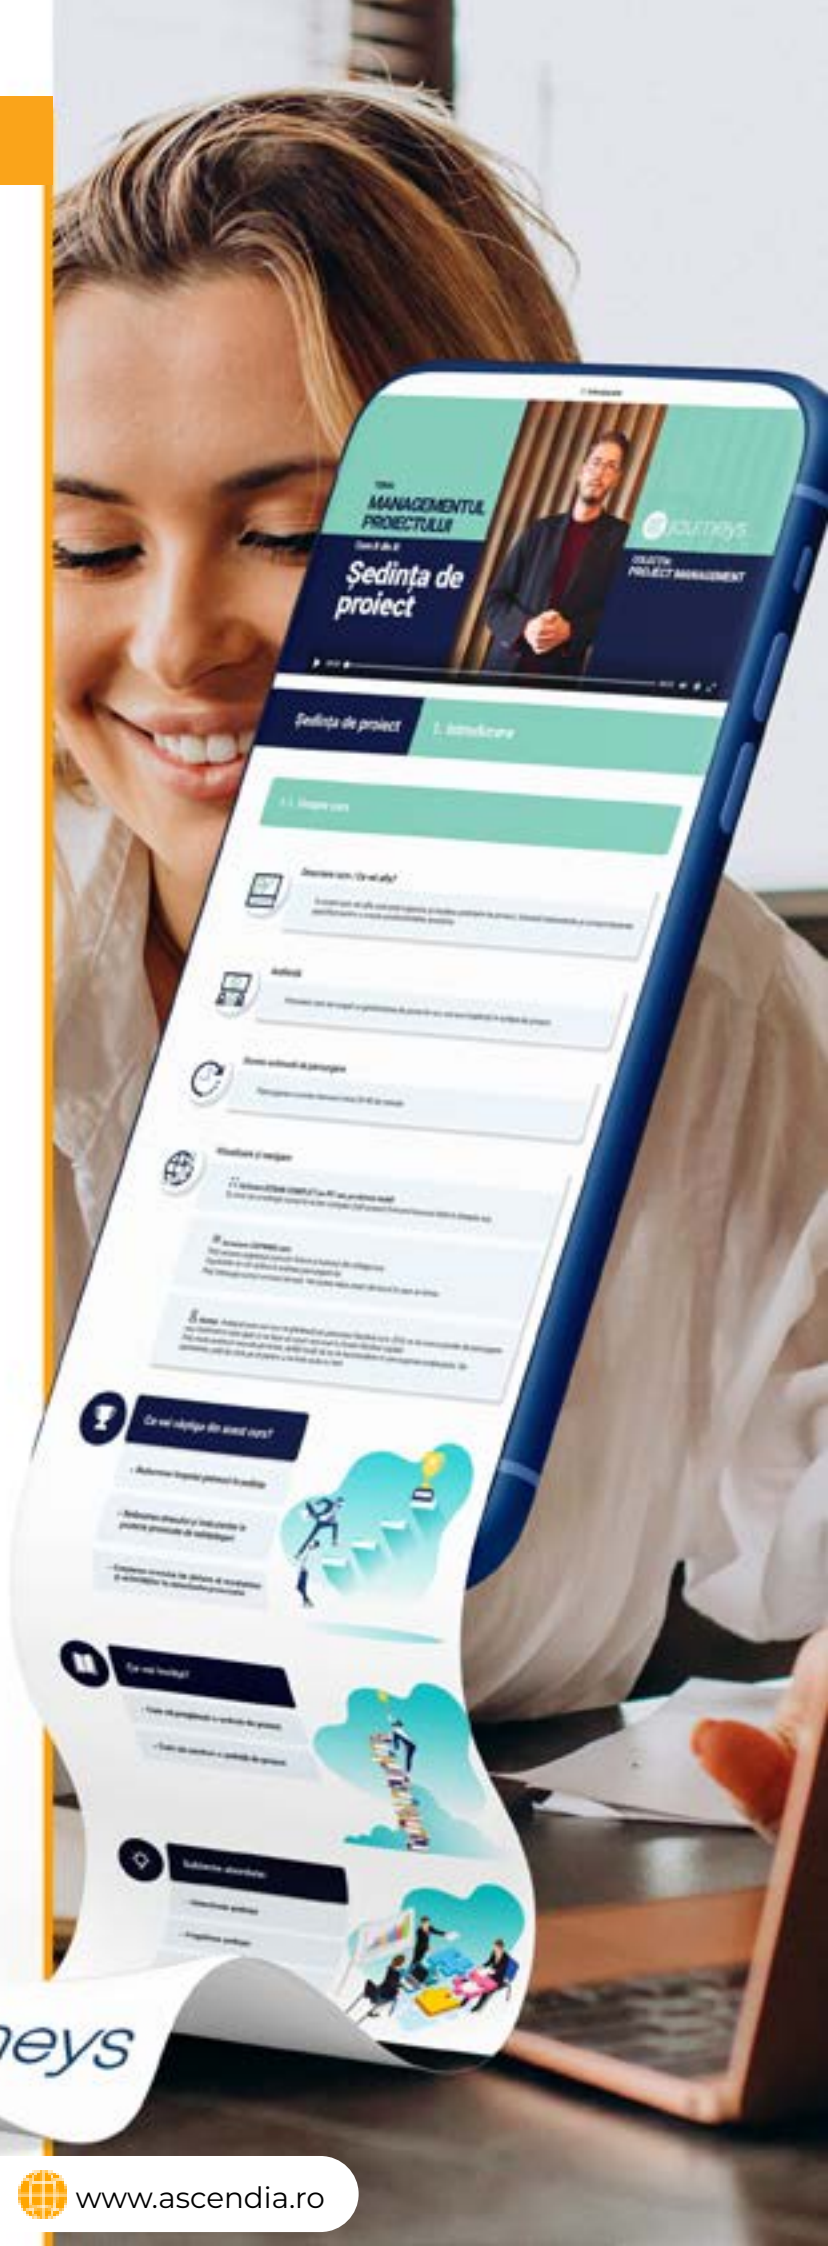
TEMA
MANAGEMENTUL PROIECTULUI
Curs 6 din 8
Ședința de proiect

journeys
COLECȚIA
PROJECT MANAGEMENT

Ședința de proiect
1. Introducere

1.1. Despre curs

Descriere curs / Ce vei afla?

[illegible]

Audiență

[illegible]

Durata estimată de parcurgere

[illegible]

Vizualizare și navigare

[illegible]

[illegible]

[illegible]

Ce vei câștiga din acest curs?

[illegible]

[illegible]

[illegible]

Ce vei învăța?

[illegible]

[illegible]

Subiecte abordate

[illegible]

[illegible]

eys

www.ascendia.ro